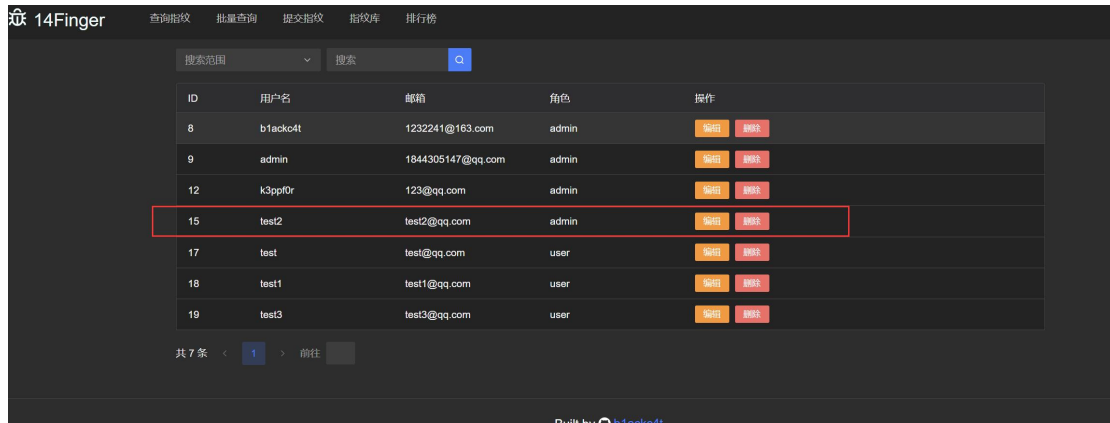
14Finger 查询指纹 批量查询 提交指纹 指纹库 排行榜

搜索范围 搜索

| ID | 用户名 | 邮箱 | 角色 | 操作 |
|---|---|---|---|---|
| 8 | b1ackc4t | 1232241@163.com | admin | 编辑 删除 |
| 9 | admin | 1844305147@qq.com | admin | 编辑 删除 |
| 12 | k3ppf0r | 123@qq.com | admin | 编辑 删除 |
| 15 | test2 | test2@qq.com | admin | 编辑 删除 |
| 17 | test | test@qq.com | user | 编辑 删除 |
| 18 | test1 | test1@qq.com | user | 编辑 删除 |
| 19 | test3 | test3@qq.com | user | 编辑 删除 |

共 7 条 < 1 > 前往

Built by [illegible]